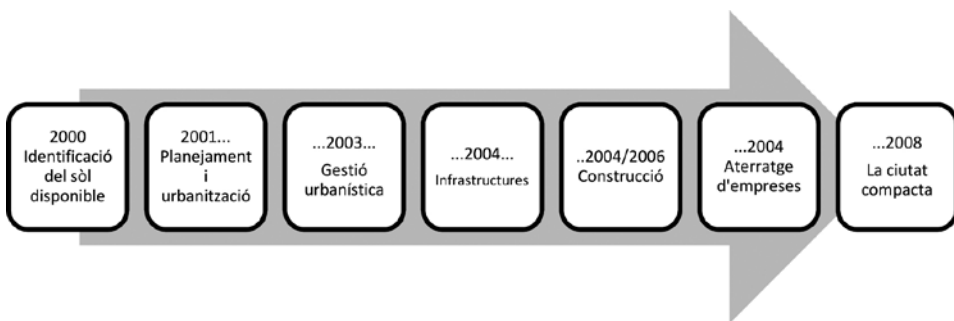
2000
Identificació del sòl disponible

2001...
Planejament i urbanització

...2003...
Gestió urbanística

...2004...
Infrastructures

..2004/2006
Construcció

...2004
Aterratge d'empreses

...2008
La ciutat compacta